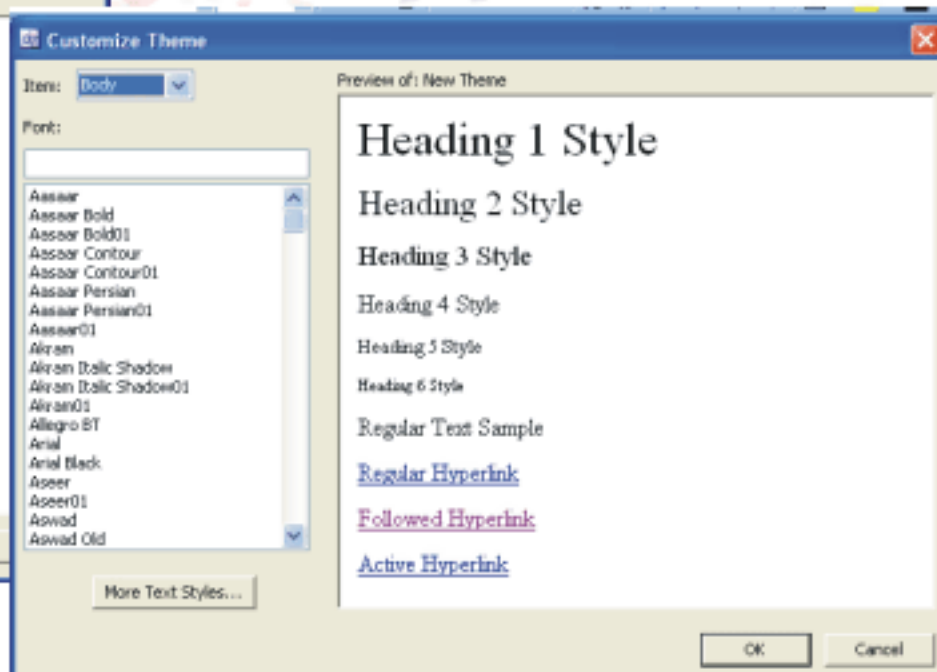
Customize Theme

Item: Body

Font:

Aasaar
Aasaar Bold
Aasaar Bold01
Aasaar Contour
Aasaar Contour01
Aasaar Persian
Aasaar Persian01
Aasaar01
Akram
Akram Italic Shadow
Akram Italic Shadow01
Akram01
Allegro BT
Arial
Arial Black
Aseer
Aseer01
Aswad
Aswad Old

More Text Styles...

Preview of: New Theme

Heading 1 Style

Heading 2 Style

Heading 3 Style

Heading 4 Style

Heading 5 Style

Heading 6 Style

Regular Text Sample

Regular Hyperlink

Followed Hyperlink

Active Hyperlink

OK

Cancel